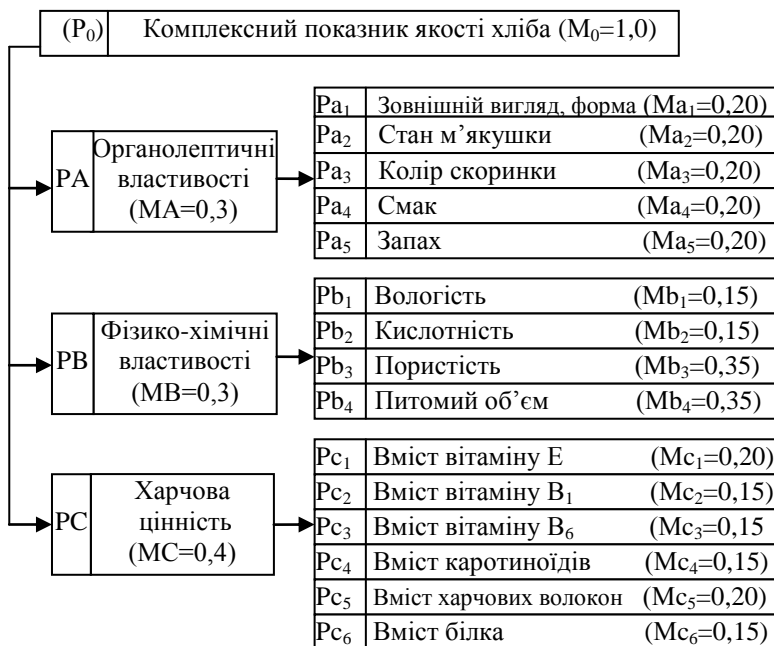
| $(P_0)$ | Комплексний показник якості хліба ($M_0$=1,0) |
|---|---|

| PA | Органолептичні властивості (MA=0,3) |
|---|---|

| | | |
|---|---|---|
| $Pa_1$ | Зовнішній вигляд, форма | ($Ma_1$=0,20) |
| $Pa_2$ | Стан м’якушки | ($Ma_2$=0,20) |
| $Pa_3$ | Колір скоринки | ($Ma_3$=0,20) |
| $Pa_4$ | Смак | ($Ma_4$=0,20) |
| $Pa_5$ | Запах | ($Ma_5$=0,20) |

| PB | Фізико-хімічні властивості (MB=0,3) |
|---|---|

| | | |
|---|---|---|
| $Pb_1$ | Вологість | ($Mb_1$=0,15) |
| $Pb_2$ | Кислотність | ($Mb_2$=0,15) |
| $Pb_3$ | Пористість | ($Mb_3$=0,35) |
| $Pb_4$ | Питомий об’єм | ($Mb_4$=0,35) |

| PC | Харчова цінність (MC=0,4) |
|---|---|

| | | |
|---|---|---|
| $Pc_1$ | Вміст вітаміну Е | ($Mc_1$=0,20) |
| $Pc_2$ | Вміст вітаміну $B_1$ | ($Mc_2$=0,15) |
| $Pc_3$ | Вміст вітаміну $B_6$ | ($Mc_3$=0,15 |
| $Pc_4$ | Вміст каротиноїдів | ($Mc_4$=0,15) |
| $Pc_5$ | Вміст харчових волокон | ($Mc_5$=0,20) |
| $Pc_6$ | Вміст білка | ($Mc_6$=0,15) |